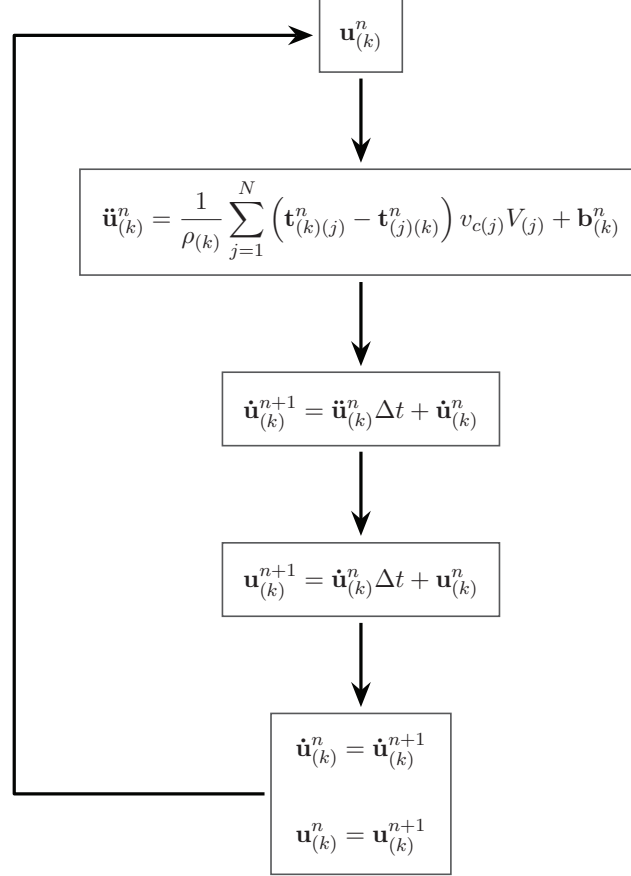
$\mathbf{u}^n_{(k)}$

$\ddot{\mathbf{u}}^n_{(k)} = \frac{1}{\rho_{(k)}} \sum_{j=1}^{N} \left( \mathbf{t}^n_{(k)(j)} - \mathbf{t}^n_{(j)(k)} \right) v_{c(j)} V_{(j)} + \mathbf{b}^n_{(k)}$

$\dot{\mathbf{u}}^{n+1}_{(k)} = \ddot{\mathbf{u}}^n_{(k)} \Delta t + \dot{\mathbf{u}}^n_{(k)}$

$\mathbf{u}^{n+1}_{(k)} = \dot{\mathbf{u}}^n_{(k)} \Delta t + \mathbf{u}^n_{(k)}$

$\dot{\mathbf{u}}^n_{(k)} = \dot{\mathbf{u}}^{n+1}_{(k)}$

$\mathbf{u}^n_{(k)} = \mathbf{u}^{n+1}_{(k)}$